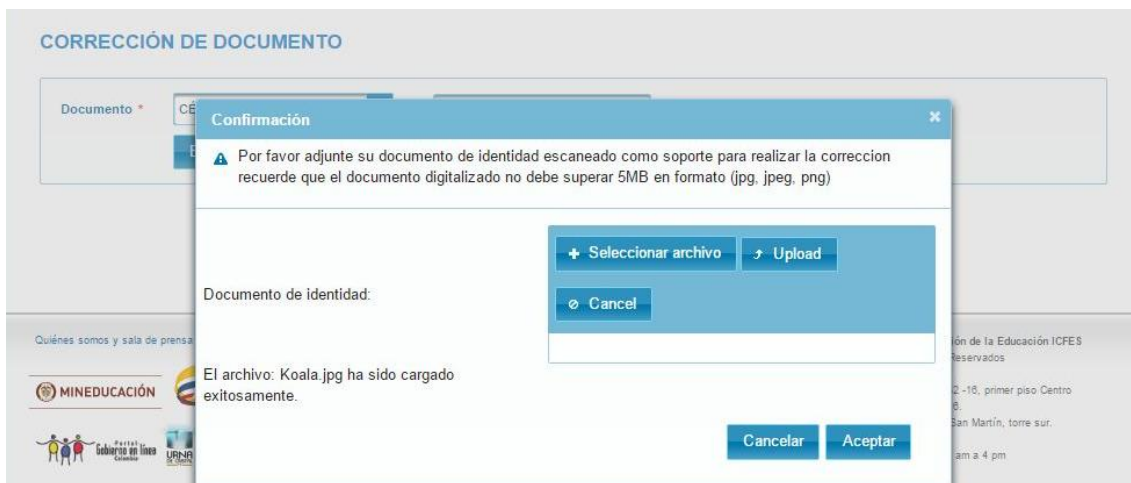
CORRECCIÓN DE DOCUMENTO

Documento * CÉ

Confirmación ×

Por favor adjunte su documento de identidad escaneado como soporte para realizar la correccion recuerde que el documento digitalizado no debe superar 5MB en formato (jpg, jpeg, png)

Documento de identidad:

+ Seleccionar archivo Upload

Cancel

El archivo: Koala.jpg ha sido cargado exitosamente.

Cancelar Aceptar

Quiénes somos y sala de prensa

MINEDUCACIÓN

Portal Gobierno en línea Colombia

URNA

ión de la Educación ICFES
Reservados

2 -16, primer piso Centro
6.
San Martín, torre sur.

am a 4 pm